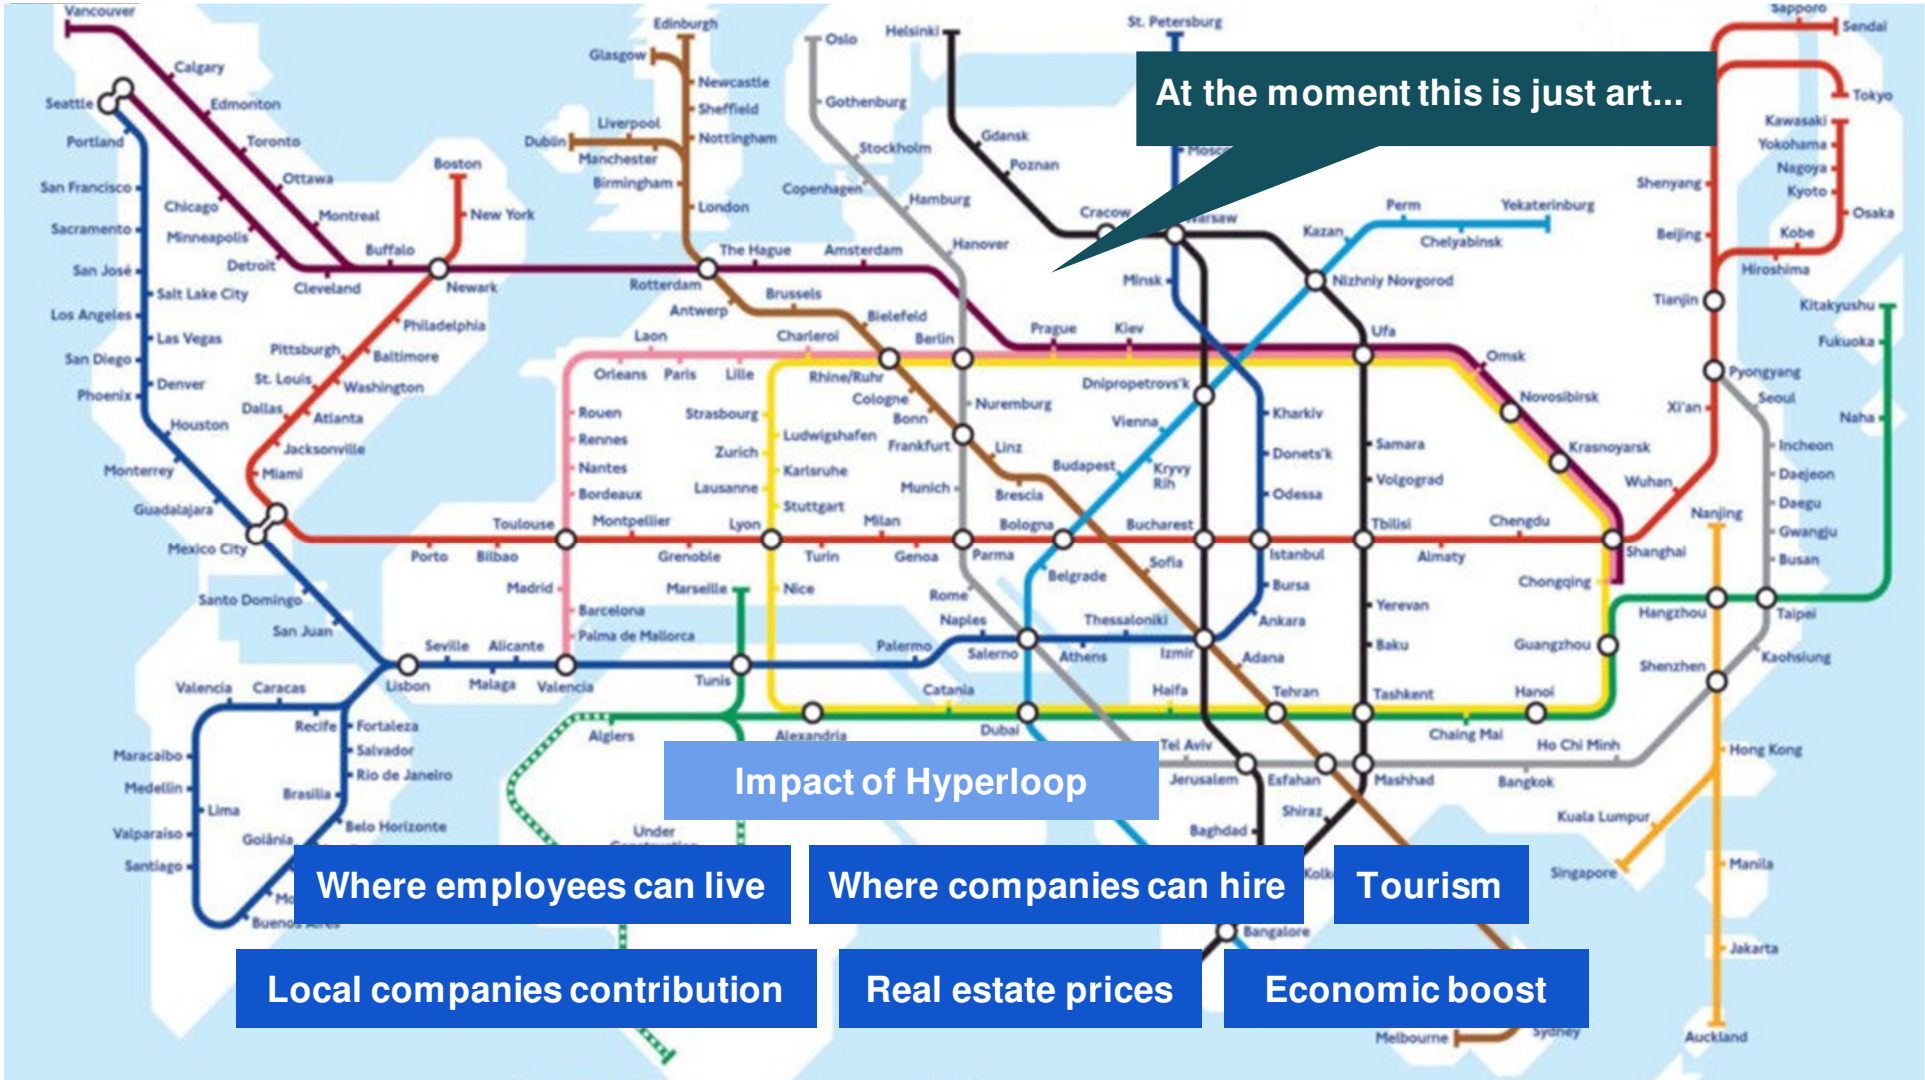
At the moment this is just art...

Vancouver
Calgary
Edmonton
Seattle
Portland
Toronto
Ottawa
San Francisco
Chicago
Montreal
Boston
New York
Sacramento
Minneapolis
Buffalo
San José
Detroit
Newark
Salt Lake City
Cleveland
Los Angeles
Philadelphia
Pittsburgh
Baltimore
Las Vegas
San Diego
St. Louis
Washington
Denver
Phoenix
Dallas
Atlanta
Houston
Jacksonville
Monterrey
Miami
Guadalajara
Mexico City
Santo Domingo
San Juan
Valencia
Caracas
Maracaibo
Medellin
Lima
Valparaiso
Santiago
Recife
Fortaleza
Salvador
Rio de Janeiro
Brasilia
Belo Horizonte
Goiânia
Buenos Aires
Edinburgh
Glasgow
Newcastle
Sheffield
Liverpool
Nottingham
Dublin
Manchester
Birmingham
London
The Hague
Amsterdam
Rotterdam
Antwerp
Brussels
Laon
Charleroi
Orleans
Paris
Lille
Rouen
Rennes
Nantes
Bordeaux
Toulouse
Montpellier
Porto
Bilbao
Madrid
Barcelona
Palma de Mallorca
Seville
Alicante
Lisbon
Malaga
Valencia
Algiers
Tunis
Oslo
Gothenburg
Stockholm
Copenhagen
Hamburg
Hanover
Bielefeld
Berlin
Rhine/Ruhr
Cologne
Bonn
Frankfurt
Strasbourg
Ludwigshafen
Zurich
Karlsruhe
Lausanne
Stuttgart
Lyon
Grenoble
Marseille
Nice
Turin
Genoa
Milan
Munich
Nuremburg
Linz
Brescia
Bologna
Parma
Rome
Naples
Salerno
Palermo
Catania
Alexandria
Helsinki
Gdansk
Poznan
Cracow
Warsaw
Moscow
Minsk
Prague
Kiev
Dnipropetrovs'k
Vienna
Budapest
Kryvy Rih
Kharkiv
Donets'k
Odessa
Bucharest
Sofia
Belgrade
Thessaloniki
Athens
Istanbul
Bursa
Ankara
Izmir
Adana
Haifa
Tel Aviv
Jerusalem
Dubai
Tehran
Esfahan
Shiraz
Baghdad
Mashhad
St. Petersburg
Kazan
Perm
Yekaterinburg
Chelyabinsk
Nizhniy Novgorod
Ufa
Samara
Volgograd
Tbilisi
Yerevan
Baku
Tashkent
Almaty
Omsk
Novosibirsk
Krasnoyarsk
Chengdu
Chongqing
Guangzhou
Hanoi
Chaing Mai
Ho Chi Minh
Bangkok
Kuala Lumpur
Singapore
Bangalore
Kolkata
Sapporo
Sendai
Tokyo
Kawasaki
Yokohama
Nagoya
Kyoto
Osaka
Kobe
Hiroshima
Shenyang
Beijing
Tianjin
Kitakyushu
Fukuoka
Pyongyang
Seoul
Xi'an
Naha
Incheon
Daejeon
Daegu
Gwangju
Busan
Wuhan
Nanjing
Shanghai
Hangzhou
Taipei
Shenzhen
Kaohsiung
Hong Kong
Manila
Jakarta
Auckland
Melbourne
Sydney
Under Construction

Impact of Hyperloop
Where employees can live
Where companies can hire
Tourism
Local companies contribution
Real estate prices
Economic boost